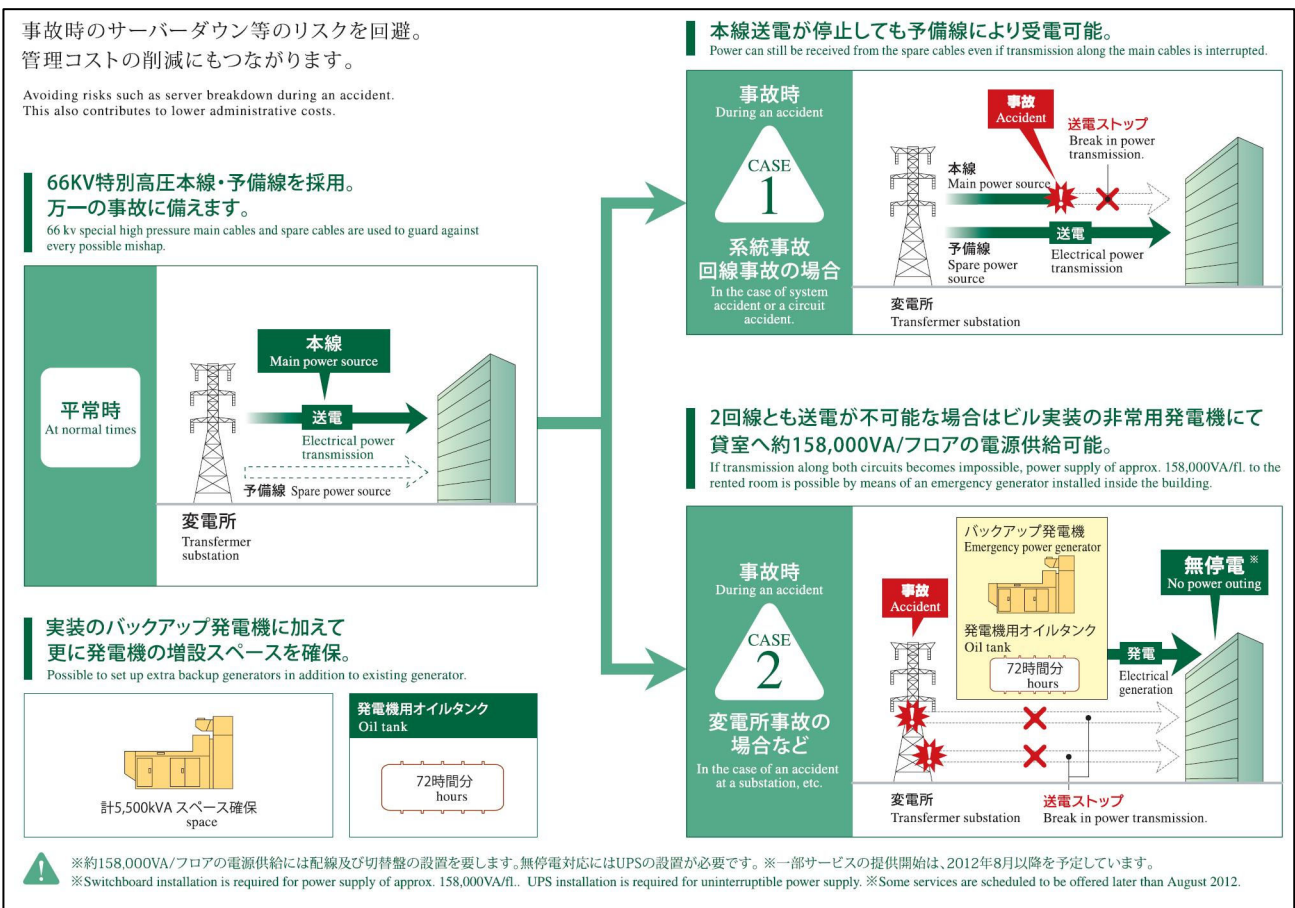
事故時のサーバーダウン等のリスクを回避。
管理コストの削減にもつながります。

Avoiding risks such as server breakdown during an accident.
This also contributes to lower administrative costs.

66KV特別高圧本線・予備線を採用。
万一の事故に備えます。
66 kv special high pressure main cables and spare cables are used to guard against every possible mishap.

平常時
At normal times

本線
Main power source

送電
Electrical power transmission

予備線 Spare power source

変電所
Transfermer substation

実装のバックアップ発電機に加えて
更に発電機の増設スペースを確保。
Possible to set up extra backup generators in addition to existing generator.

計5,500kVA スペース確保
space

発電機用オイルタンク
Oil tank

72時間分
hours

本線送電が停止しても予備線により受電可能。
Power can still be received from the spare cables even if transmission along the main cables is interrupted.

事故時
During an accident

CASE
1

系統事故
回線事故の場合
In the case of system accident or a circuit accident.

事故
Accident

送電ストップ
Break in power transmission.

本線
Main power source

予備線
Spare power source

送電
Electrical power transmission

変電所
Transfermer substation

2回線とも送電が不可能な場合はビル実装の非常用発電機にて
貸室へ約158,000VA/フロアの電源供給可能。
If transmission along both circuits becomes impossible, power supply of approx. 158,000VA/fl. to the rented room is possible by means of an emergency generator installed inside the building.

事故時
During an accident

CASE
2

変電所事故の
場合など
In the case of an accident at a substation, etc.

事故
Accident

バックアップ発電機
Emergency power generator

発電機用オイルタンク
Oil tank

72時間分
hours

発電
Electrical generation

無停電※
No power outing

変電所
Transfermer substation

送電ストップ
Break in power transmission.

※約158,000VA/フロアの電源供給には配線及び切替盤の設置を要します。無停電対応にはUPSの設置が必要です。※一部サービスの提供開始は、2012年8月以降を予定しています。
※Switchboard installation is required for power supply of approx. 158,000VA/fl.. UPS installation is required for uninterruptible power supply. ※Some services are scheduled to be offered later than August 2012.